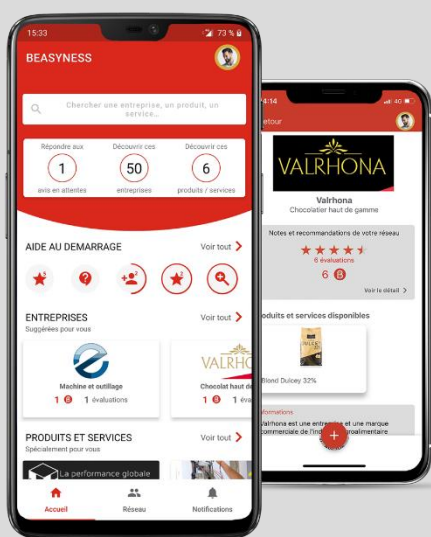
15:33

73 %

BEASYNESS

Chercher une entreprise, un produit, un service...

Répondre aux
1
avis en attentes

Découvrir ces
50
entreprises

Découvrir ces
6
produits / services

AIDE AU DEMARRAGE

Voir tout

ENTREPRISES
Suggérées pour vous

Voir tout

Machine et outillage
1 1 évaluations

VALRH
Chocolat haut de
1 1 éva

PRODUITS ET SERVICES
Spécialement pour vous

Voir tout

La performance globale

Accueil

Réseau

Notifications

4:14

etour

VALRHONA

Valrhona
Chocolatier haut de gamme

Notes et recommandations de votre réseau
6 évaluations
6

Voir le détail

roduits et services disponibles

Blond Dulcey 32%

formations
Valrhona est une entreprise et une marque commerciale de l'ind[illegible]groalimentaire